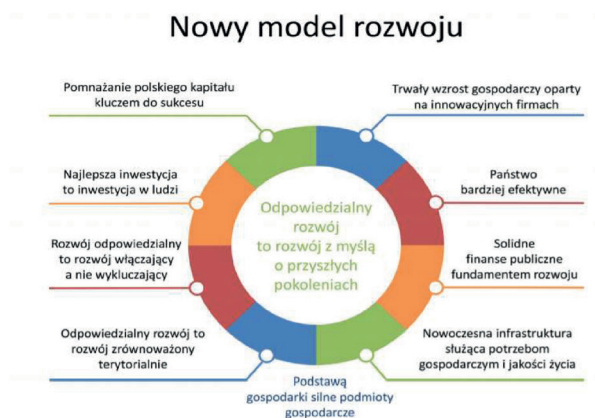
Nowy model rozwoju

Odpowiedzialny rozwój to rozwój z myślą o przyszłych pokoleniach

Trwały wzrost gospodarczy oparty na innowacyjnych firmach

Państwo bardziej efektywne

Solidne finanse publiczne fundamentem rozwoju

Nowoczesna infrastruktura służąca potrzebom gospodarczym i jakości życia

Podstawą gospodarki silne podmioty gospodarcze

Odpowiedzialny rozwój to rozwój zrównoważony terytorialnie

Rozwój odpowiedzialny to rozwój włączający a nie wykluczający

Najlepsza inwestycja to inwestycja w ludzi

Pomnażanie polskiego kapitału kluczem do sukcesu